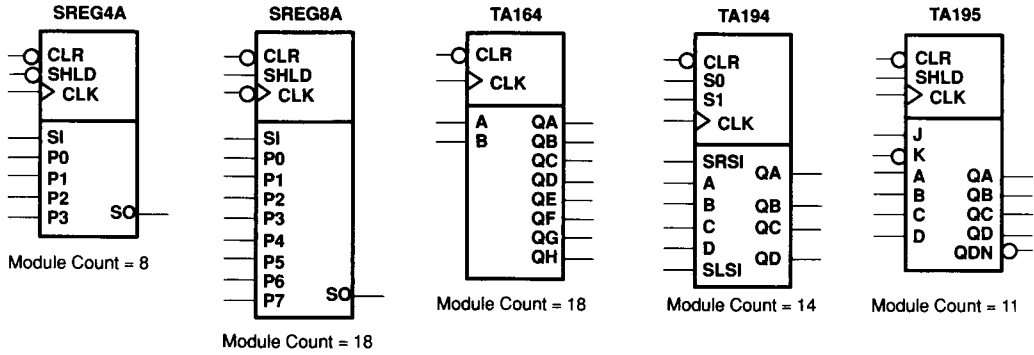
SREG4A

CLR
SHLD
CLK
SI
P0
P1
P2
P3
SO

Module Count = 8

SREG8A

CLR
SHLD
CLK
SI
P0
P1
P2
P3
P4
P5
P6
P7
SO

Module Count = 18

TA164

CLR
CLK
A
B
QA
QB
QC
QD
QE
QF
QG
QH

Module Count = 18

TA194

CLR
S0
S1
CLK
SRSI
A
B
C
D
SLSI
QA
QB
QC
QD

Module Count = 14

TA195

CLR
SHLD
CLK
J
K
A
B
C
D
QA
QB
QC
QD
QDN

Module Count = 11